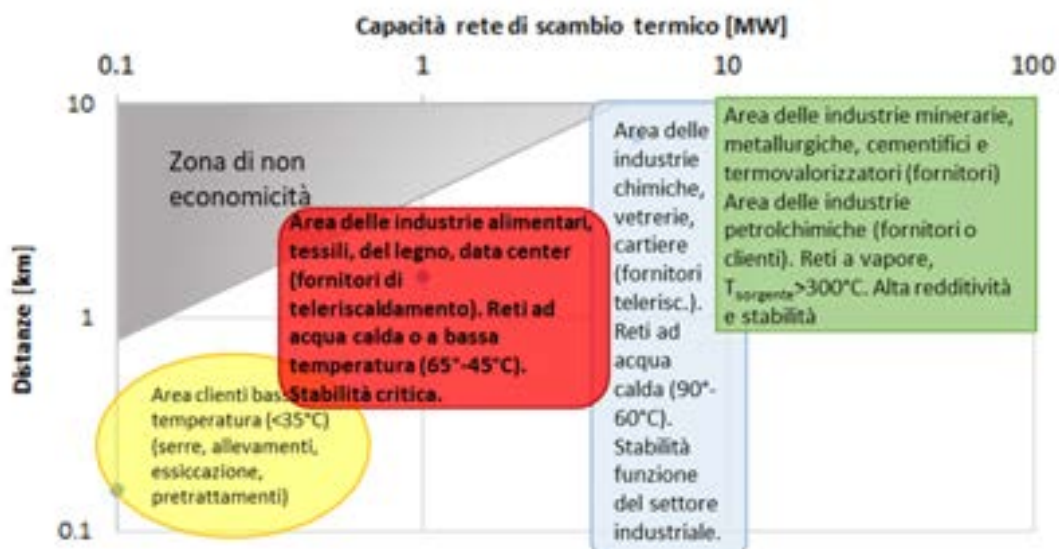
Capacità rete di scambio termico [MW]

0.1

1

10

100

10

1

0.1

Distanze [km]

Zona di non economicità

Area delle industrie alimentari, tessili, del legno, data center (fornitori di teleriscaldamento). Reti ad acqua calda o a bassa temperatura (65°-45°C). Stabilità critica.

Area clienti bassa temperatura (<35°C) (serre, allevamenti, essiccazione, pretrattamenti)

Area delle industrie chimiche, vetrerie, cartiere (fornitori telerisc.). Reti ad acqua calda (90°-60°C). Stabilità funzione del settore industriale.

Area delle industrie minerarie, metallurgiche, cementifici e termovalorizzatori (fornitori) Area delle industrie petrolchimiche (fornitori o clienti). Reti a vapore, $T_{sorgente}$>300°C. Alta redditività e stabilità